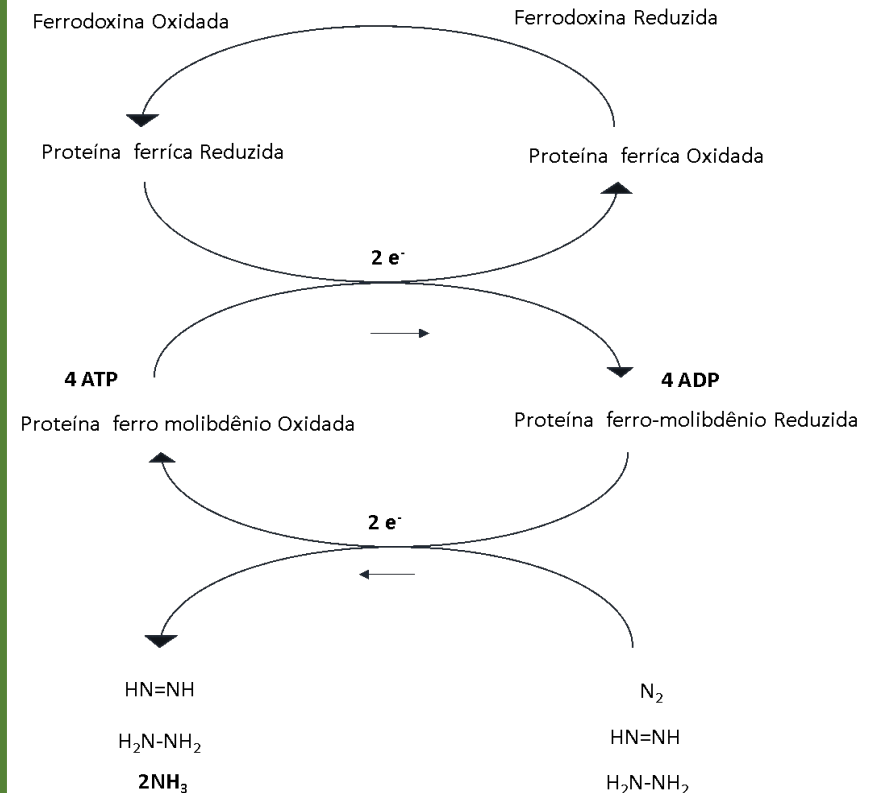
Ferrodoxina Oxidada

Ferrodoxina Reduzida

Proteína ferríca Reduzida

Proteína ferríca Oxidada

2 e$^-$

4 ATP

4 ADP

Proteína ferro molibdênio Oxidada

Proteína ferro-molibdênio Reduzida

2 e$^-$

HN=NH

$H_2N$-$NH_2$

$2NH_3$

$N_2$

HN=NH

$H_2N$-$NH_2$